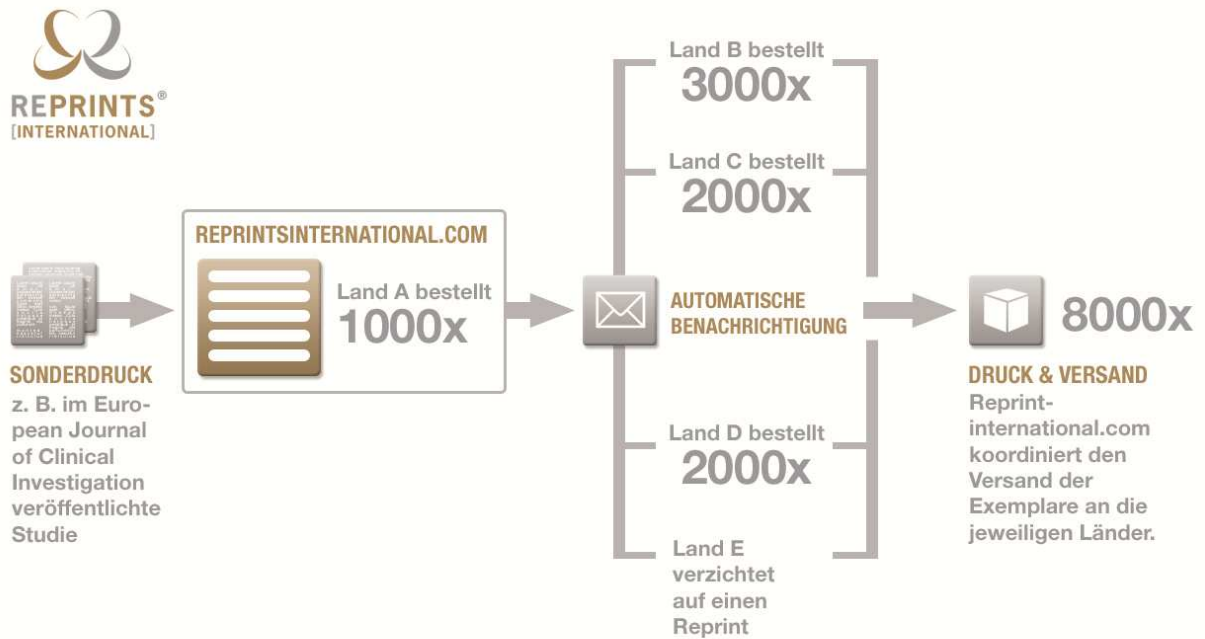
REPRINTS®
[INTERNATIONAL]

SONDERDRUCK
z. B. im European Journal of Clinical Investigation veröffentlichte Studie

REPRINTSINTERNATIONAL.COM
Land A bestellt
1000x

Land B bestellt
3000x

Land C bestellt
2000x

AUTOMATISCHE BENACHRICHTIGUNG

Land D bestellt
2000x

Land E verzichtet auf einen Reprint

8000x

DRUCK & VERSAND
Reprint-international.com koordiniert den Versand der Exemplare an die jeweiligen Länder.